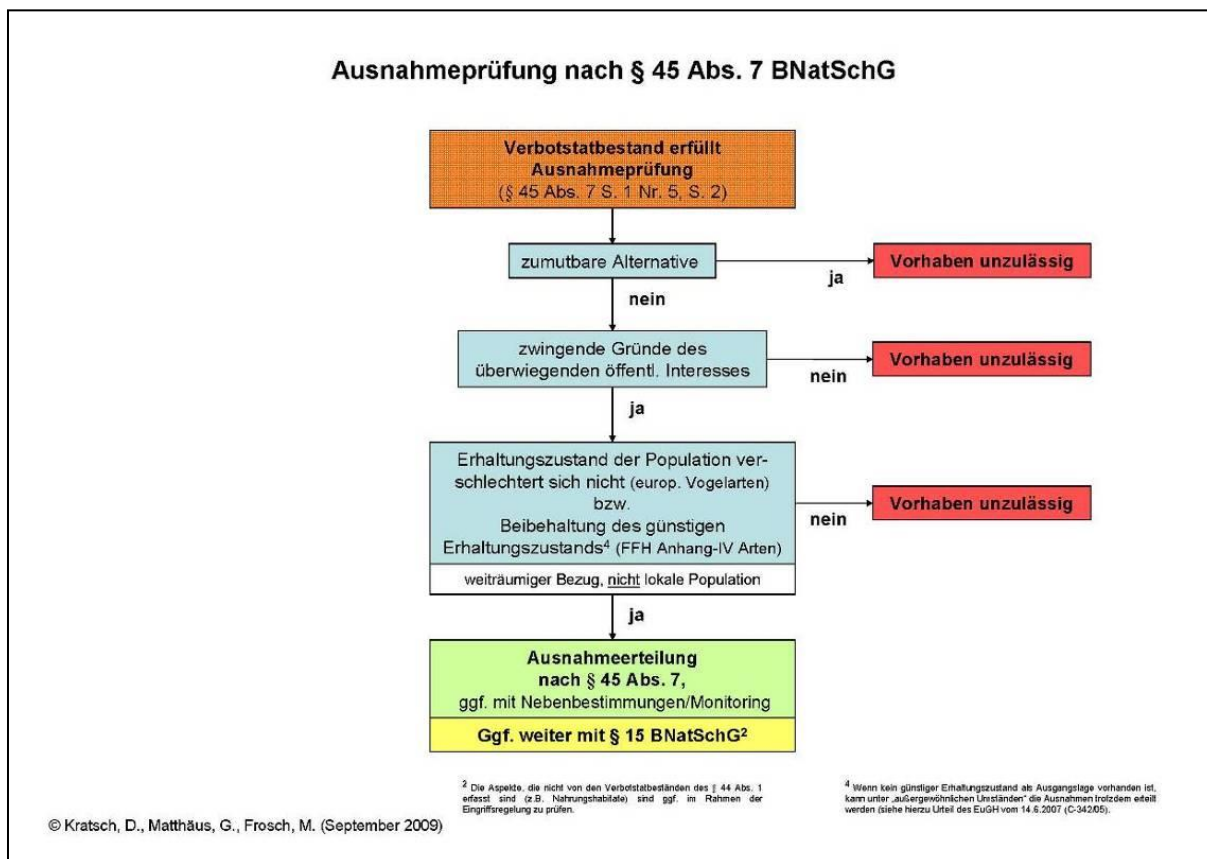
Ausnahmeprüfung nach § 45 Abs. 7 BNatSchG

Verbotstatbestand erfüllt
Ausnahmeprüfung
(§ 45 Abs. 7 S. 1 Nr. 5, S. 2)

zumutbare Alternative

ja

Vorhaben unzulässig

nein

zwingende Gründe des überwiegenden öffentl. Interesses

nein

Vorhaben unzulässig

ja

Erhaltungszustand der Population verschlechtert sich nicht (europ. Vogelarten) bzw. Beibehaltung des günstigen Erhaltungszustands$^4$ (FFH Anhang-IV Arten)

weiträumiger Bezug, nicht lokale Population

nein

Vorhaben unzulässig

ja

Ausnahmeerteilung nach § 45 Abs. 7, ggf. mit Nebenbestimmungen/Monitoring

Ggf. weiter mit § 15 BNatSchG$^2$

$^2$ Die Aspekte, die nicht von den Verbotstatbeständen des § 44 Abs. 1 erfasst sind (z.B. Nahrungshabitate) sind ggf. im Rahmen der Eingriffsregelung zu prüfen.

$^4$ Wenn kein günstiger Erhaltungszustand als Ausgangslage vorhanden ist, kann unter „außergewöhnlichen Umständen" die Ausnahmen trotzdem erteilt werden (siehe hierzu Urteil des EuGH vom 14.6.2007 (C-342/05).

© Kratsch, D., Matthäus, G., Frosch, M. (September 2009)